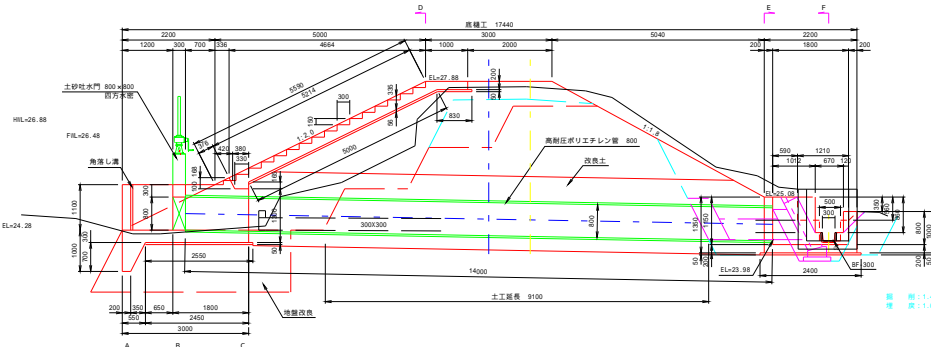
D
E
F
底樋工 17440
2200
5000
3000
5040
2200
1200
300
700
336
4664
1000
2000
200
1800
200
土砂吐水門 800×800
四方水密
HWL=26.88
FWL=26.48
角落し溝
EL=24.28
EL=27.88
5530
5214
300
1:2.0
5000
830
1:1.8
高耐圧ポリエチレン管 800
改良土
590
1210
1012
670
120
EL=25.08
500
300
300X300
800
2550
14000
EL=23.98
2400
BF 300
土工延長 9100
200
350
650
1800
550
2450
3000
地盤改良
A
B
C
1100
1000
700
300
420
380
330
150
100
160
50
1350
1150
130
200
800
1000
縮 尺:1:
横 尺:1: